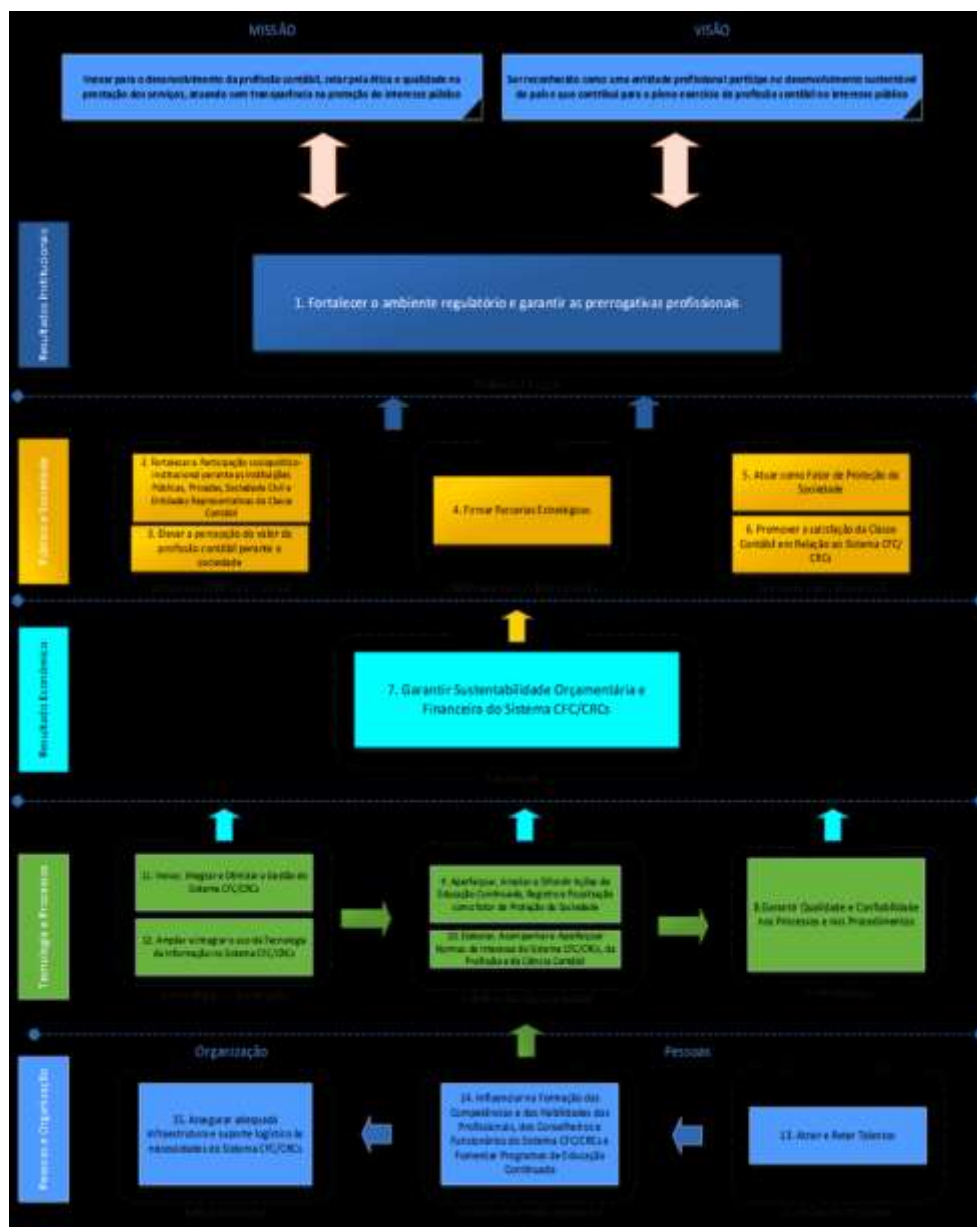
MISSÃO

VISÃO

Inovar para o desenvolvimento da profissão contábil, zelar pela ética e qualidade na prestação dos serviços, atuando com transparência na proteção do interesse público

Ser reconhecido como uma entidade profissional partícipe no desenvolvimento sustentável do país e que contribui para o pleno exercício da profissão contábil no interesse público

Resultados Institucionais

1. Fortalecer o ambiente regulatório e garantir as prerrogativas profissionais

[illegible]

Público e Sociedade

2. Fortalecer a Participação sociopolítico-institucional perante as instituições Públicas, Privadas, Sociedade Civil e Entidades Representativas da Classe Contábil

3. Elevar a percepção do valor da profissão contábil perante a sociedade

4. Firmar Parcerias Estratégicas

5. Atuar como Fator de Proteção da Sociedade

6. Promover a satisfação da Classe Contábil em Relação ao Sistema CFC/CRCs

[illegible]

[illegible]

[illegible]

Resultados Econômicos

7. Garantir Sustentabilidade Orçamentária e Financeira do Sistema CFC/CRCs

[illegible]

Tecnologia e Processos

11. Inovar, Integrar e Otimizar a Gestão do Sistema CFC/CRCs

12. Ampliar e integrar o uso da Tecnologia da Informação no Sistema CFC/CRCs

9. Aperfeiçoar, Ampliar e Difundir Ações de Educação Continuada, Registro e Fiscalização como fator de Proteção da Sociedade

10. Elaborar, Acompanhar e Aperfeiçoar Normas de Interesse do Sistema CFC/CRCs, da Profissão e da Ciência Contábil

8. Garantir Qualidade e Confiabilidade nos Processos e nos Procedimentos

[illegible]

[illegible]

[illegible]

Pessoas e Organização

Organização

Pessoas

15. Assegurar adequada infraestrutura e suporte logístico às necessidades do Sistema CFC/CRCs

14. Influenciar na Formação das Competências e das Habilidades dos Profissionais, dos Conselheiros e Funcionários do Sistema CFC/CRCs e Fomentar Programas de Educação Continuada

13. Atrair e Reter Talentos

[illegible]

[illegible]

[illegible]